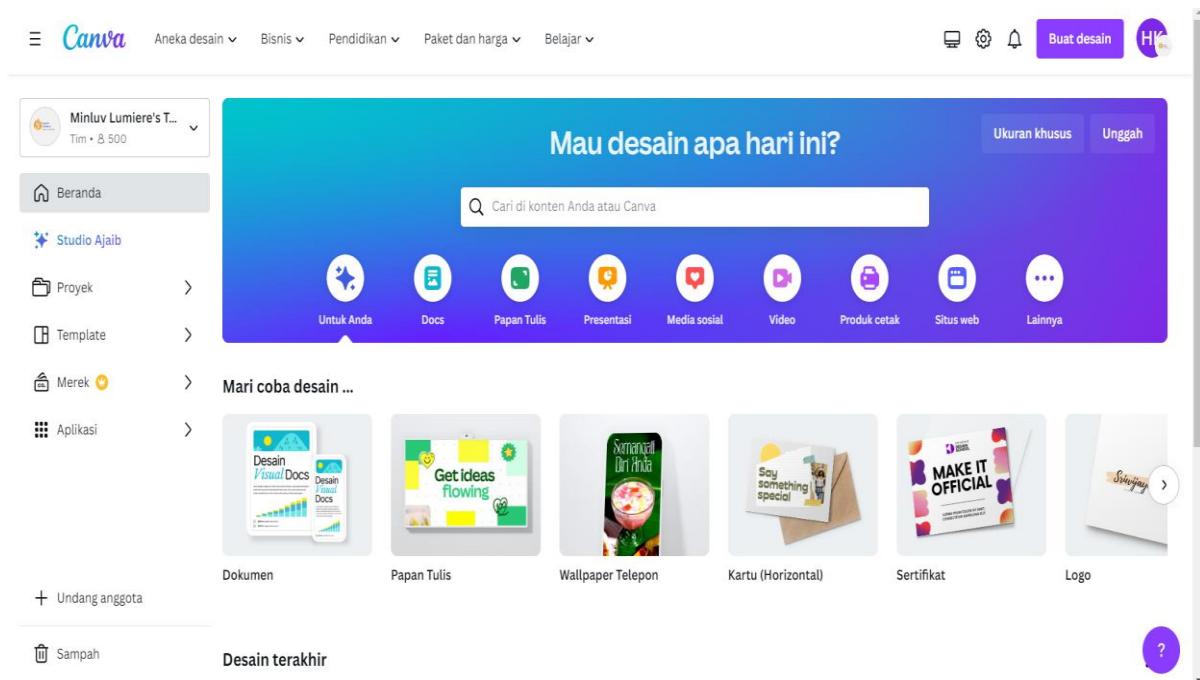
Canva Aneka desain Bisnis Pendidikan Paket dan harga Belajar

Buat desain HK

Minluv Lumiere's T...
Tim • 8 500

Beranda
Studio Ajaib
Proyek
Template
Merek
Aplikasi

Undang anggota
Sampah

Mau desain apa hari ini?

Ukuran khusus Unggah

Cari di konten Anda atau Canva

Untuk Anda Docs Papan Tulis Presentasi Media sosial Video Produk cetak Situs web Lainnya

Mari coba desain ...

Desain Visual Docs
Desain Visual Docs
Get ideas flowing
Semangat Diri Anda
Say something special
MAKE IT OFFICIAL
Selvijaya

Dokumen
Papan Tulis
Wallpaper Telepon
Kartu (Horizontal)
Sertifikat
Logo

Desain terakhir

?